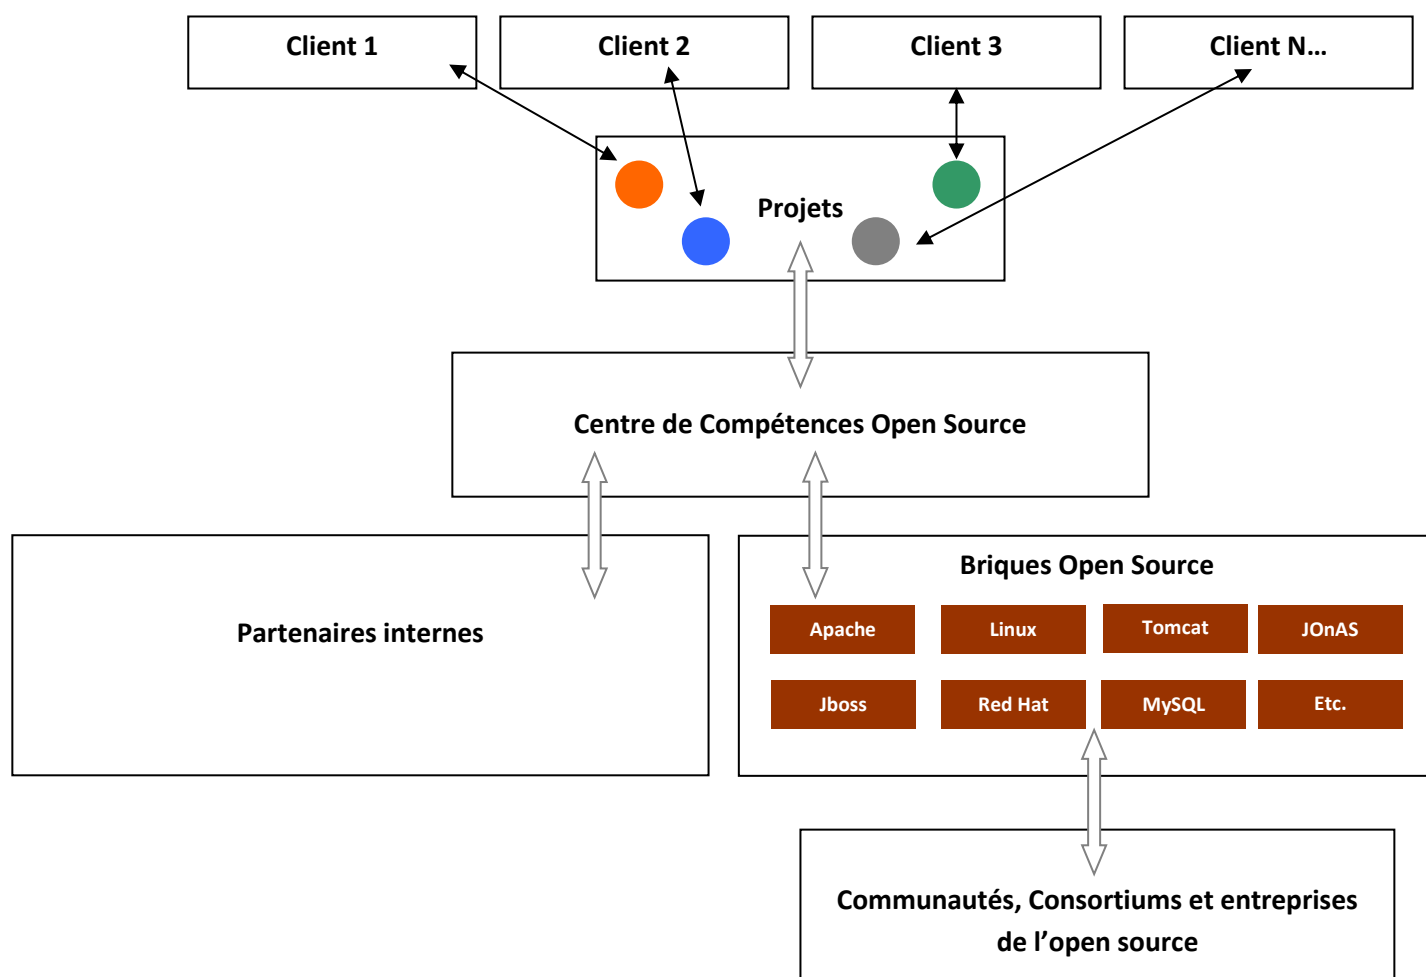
Client 1

Client 2

Client 3

Client N…

Projets

Centre de Compétences Open Source

Partenaires internes

Briques Open Source

| Apache | Linux | Tomcat | JOnAS |
|---|---|---|---|
| Jboss | Red Hat | MySQL | Etc. |

Communautés, Consortiums et entreprises de l’open source